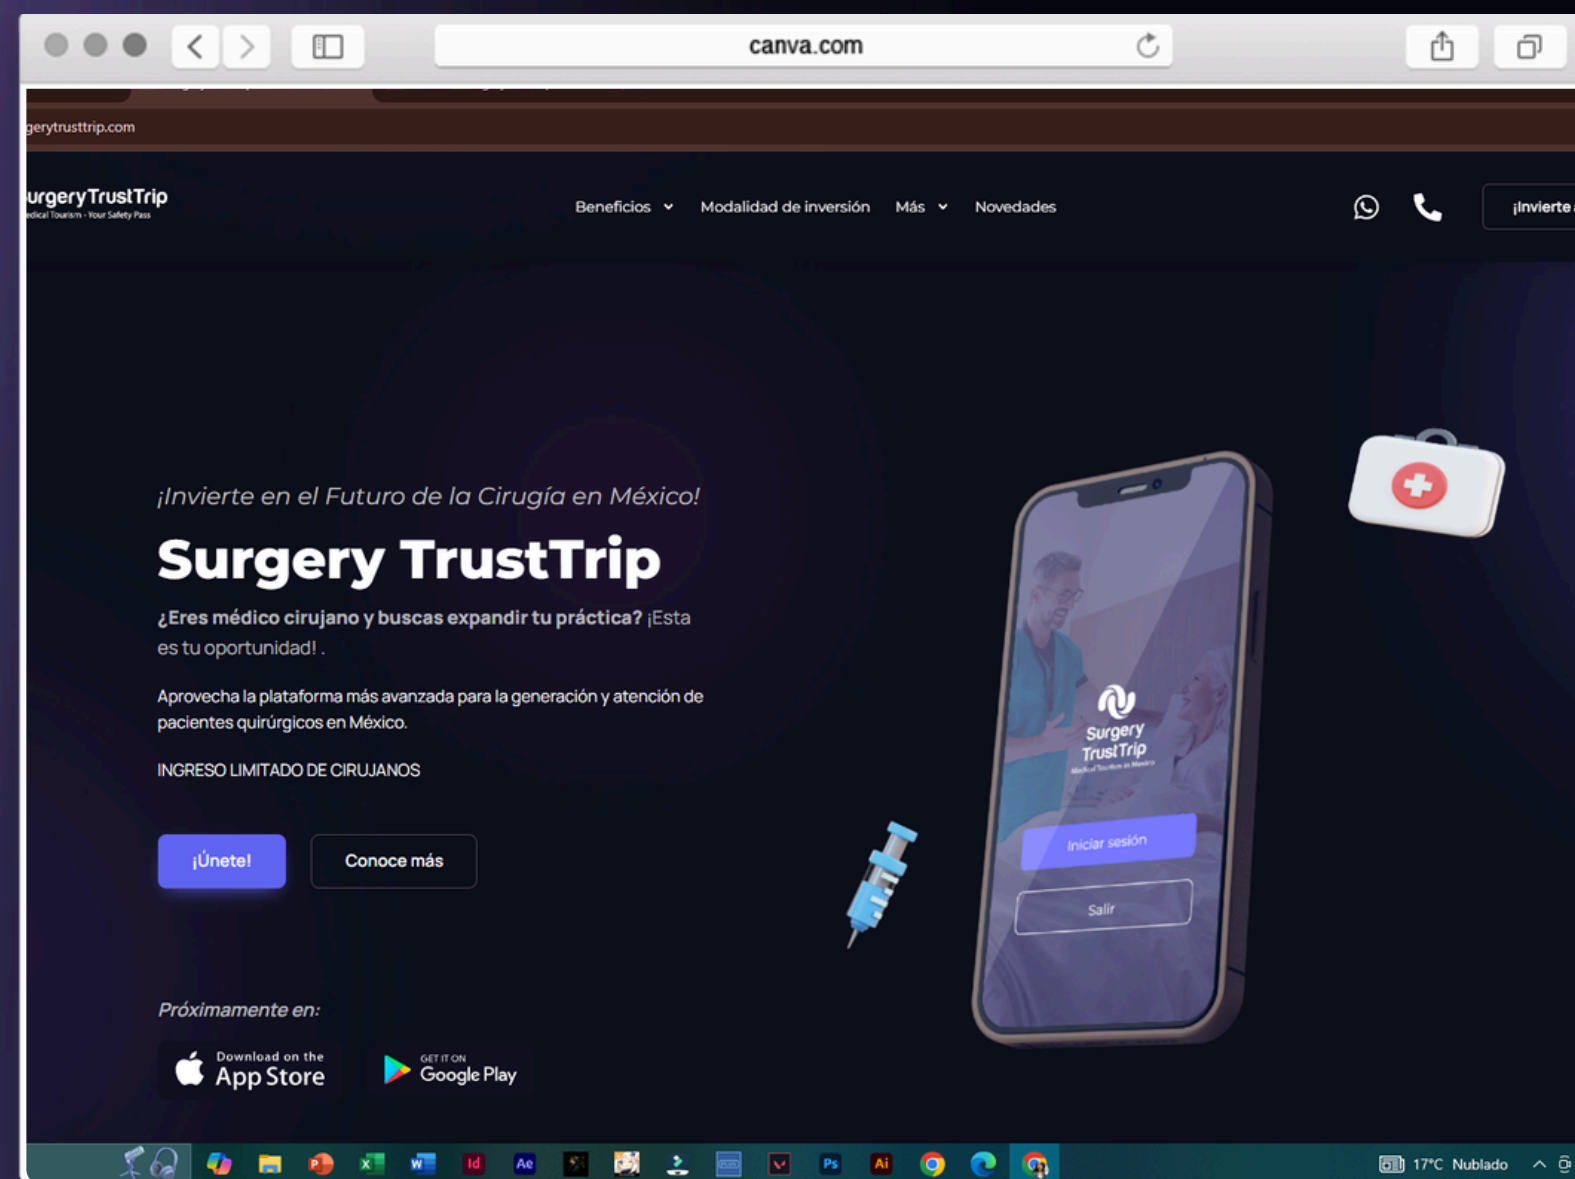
canva.com

gerytrusttrip.com

urgeryTrustTrip
edical Tourism - Your Safety Pass

Beneficios Modalidad de inversión Más Novedades

¡Invierte

¡Invierte en el Futuro de la Cirugía en México!

Surgery TrustTrip

¿Eres médico cirujano y buscas expandir tu práctica? ¡Esta es tu oportunidad! .

Aprovecha la plataforma más avanzada para la generación y atención de pacientes quirúrgicos en México.

INGRESO LIMITADO DE CIRUJANOS

¡Únete!

Conoce más

Surgery TrustTrip

Iniciar sesión

Salir

Próximamente en:

Download on the App Store

GET IT ON Google Play

17°C Nublado